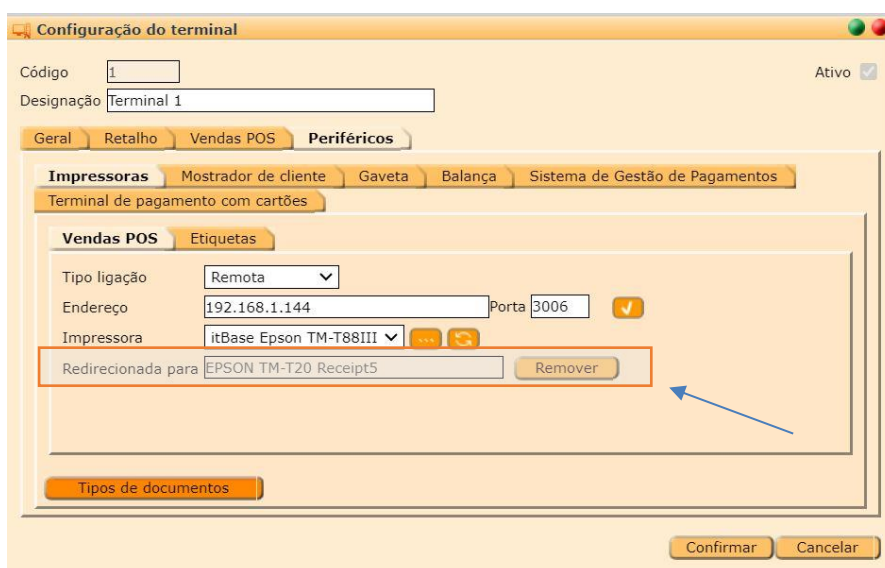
Configuração do terminal

Código 1

Ativo

Designação Terminal 1

Geral | Retalho | Vendas POS | Periféricos

Impressoras | Mostrador de cliente | Gaveta | Balança | Sistema de Gestão de Pagamentos

Terminal de pagamento com cartões

Vendas POS | Etiquetas

Tipo ligação Remota

Endereço 192.168.1.144 Porta 3006

Impressora itBase Epson TM-T88III ...

Redirecionada para EPSON TM-T20 Receipt5 Remover

Tipos de documentos

Confirmar Cancelar